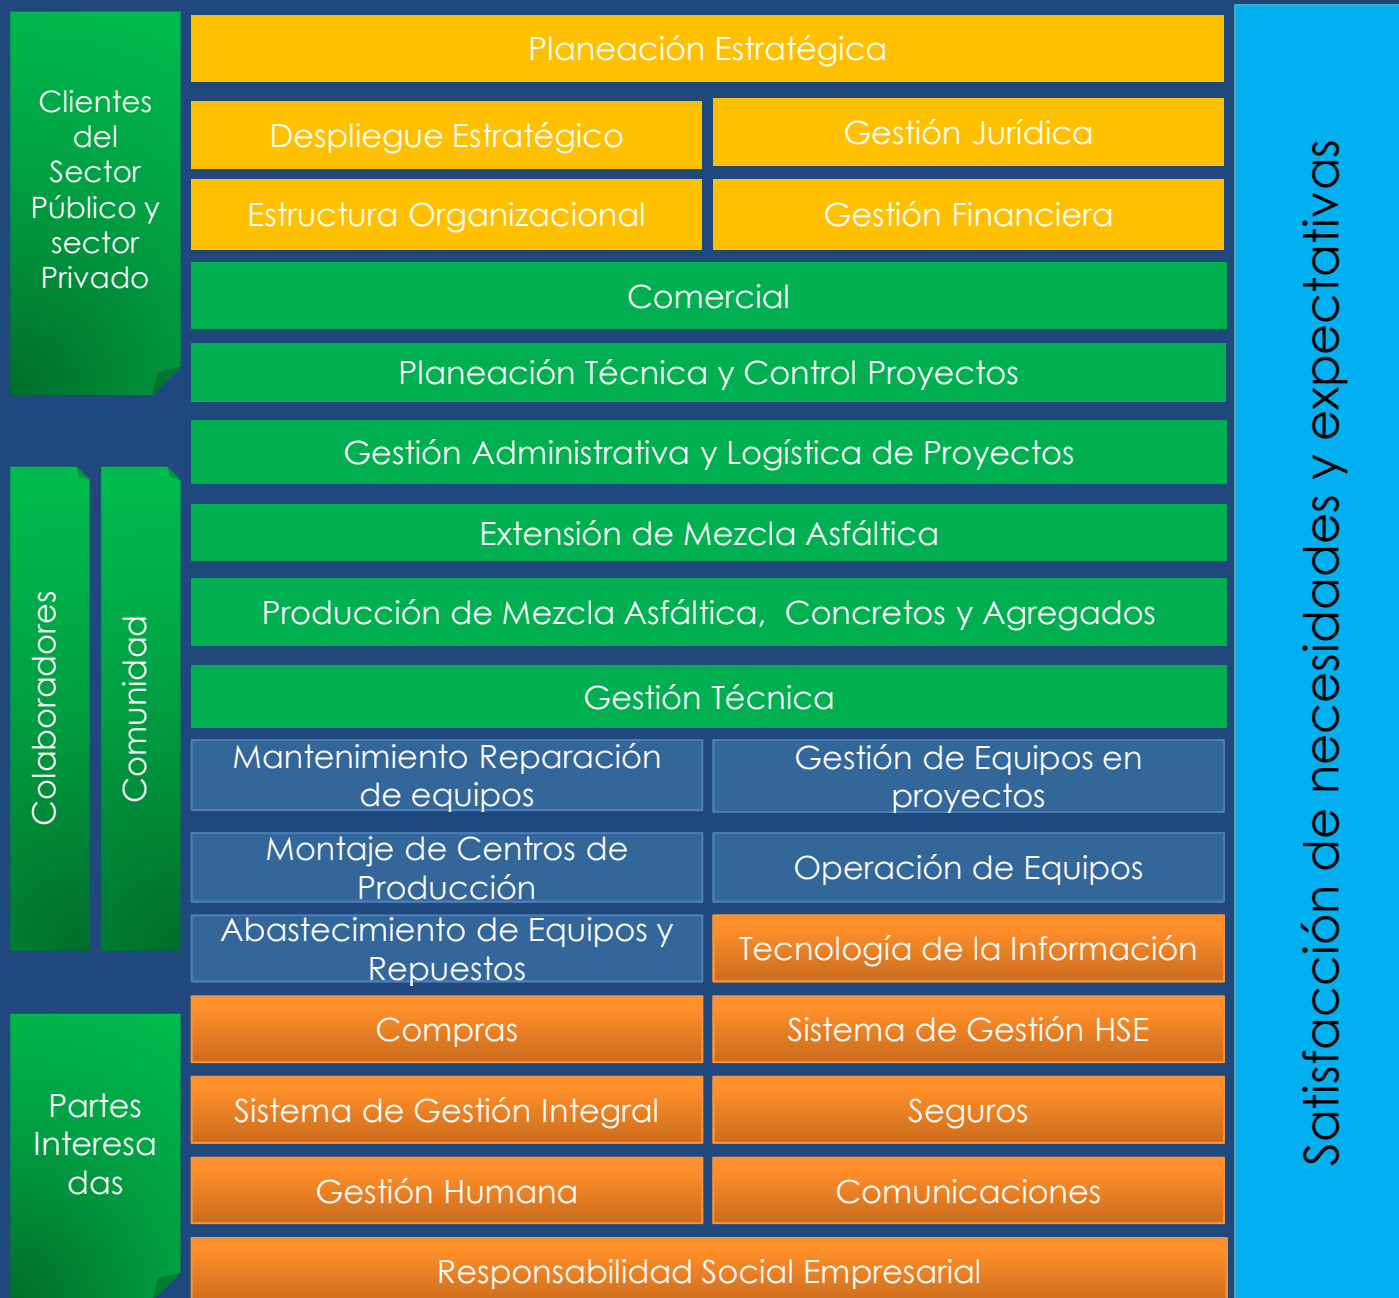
Clientes del Sector Público y sector Privado

Colaboradores

Comunidad

Partes Interesa das

Planeación Estratégica

Despliegue Estratégico

Gestión Jurídica

Estructura Organizacional

Gestión Financiera

Comercial

Planeación Técnica y Control Proyectos

Gestión Administrativa y Logística de Proyectos

Extensión de Mezcla Asfáltica

Producción de Mezcla Asfáltica, Concretos y Agregados

Gestión Técnica

Mantenimiento Reparación de equipos

Gestión de Equipos en proyectos

Montaje de Centros de Producción

Operación de Equipos

Abastecimiento de Equipos y Repuestos

Tecnología de la Información

Compras

Sistema de Gestión HSE

Sistema de Gestión Integral

Seguros

Gestión Humana

Comunicaciones

Responsabilidad Social Empresarial

Satisfacción de necesidades y expectativas